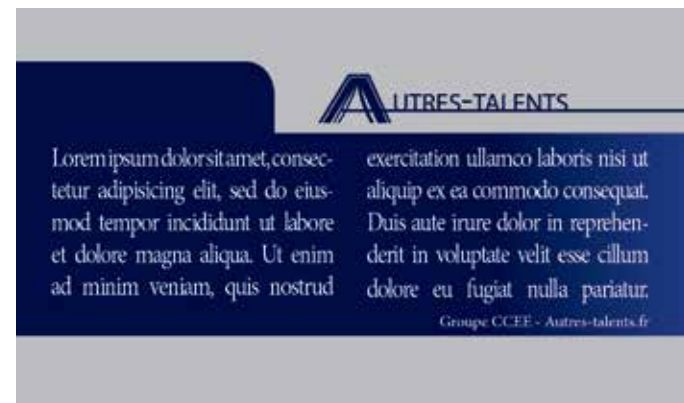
UTRES-TALENTS

Lorem ipsum dolor sit amet, consectetur adipisicing elit, sed do eiusmod tempor incididunt ut labore et dolore magna aliqua. Ut enim ad minim veniam, quis nostrud

exercitation ullamco laboris nisi ut aliquip ex ea commodo consequat. Duis aute irure dolor in reprehenderit in voluptate velit esse cillum dolore eu fugiat nulla pariatur.

Groupe CCEE - Autres-talents.fr